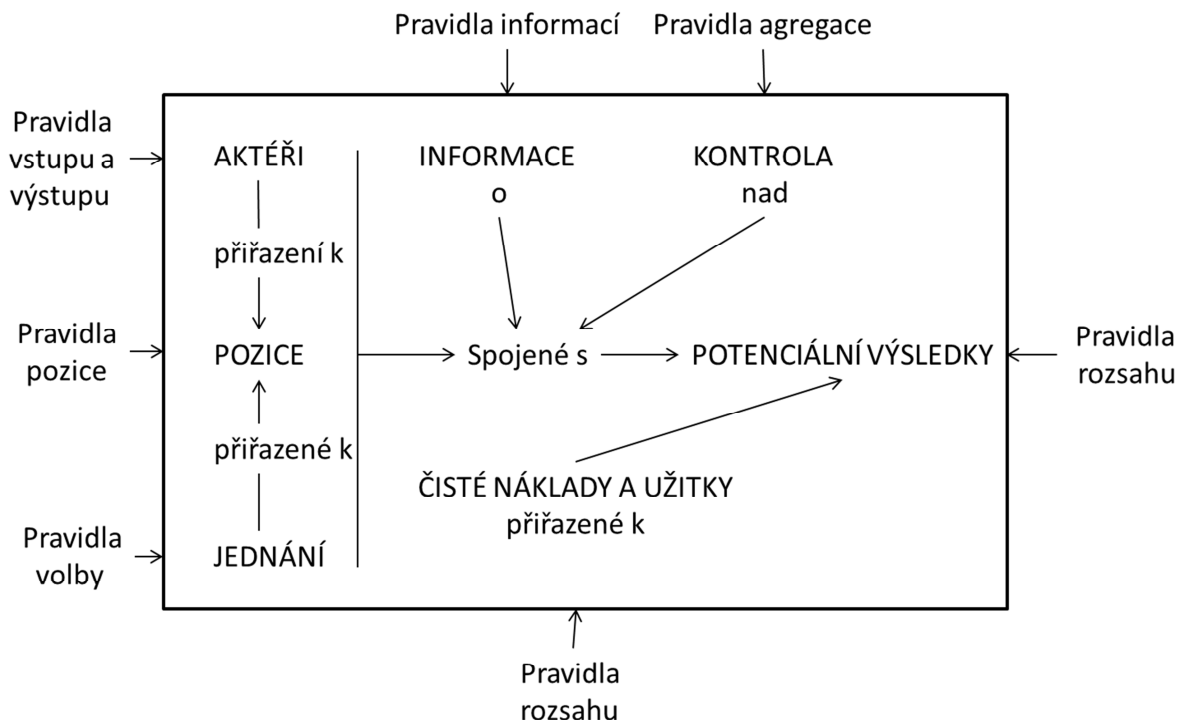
Pravidla informací

Pravidla agregace

Pravidla vstupu a výstupu

AKTÉŘI

přiřazení k

Pravidla pozice

POZICE

přiřazené k

Pravidla volby

JEDNÁNÍ

INFORMACE o

KONTROLA nad

Spojené s

POTENCIÁLNÍ VÝSLEDKY

Pravidla rozsahu

ČISTÉ NÁKLADY A UŽITKY přiřazené k

Pravidla rozsahu